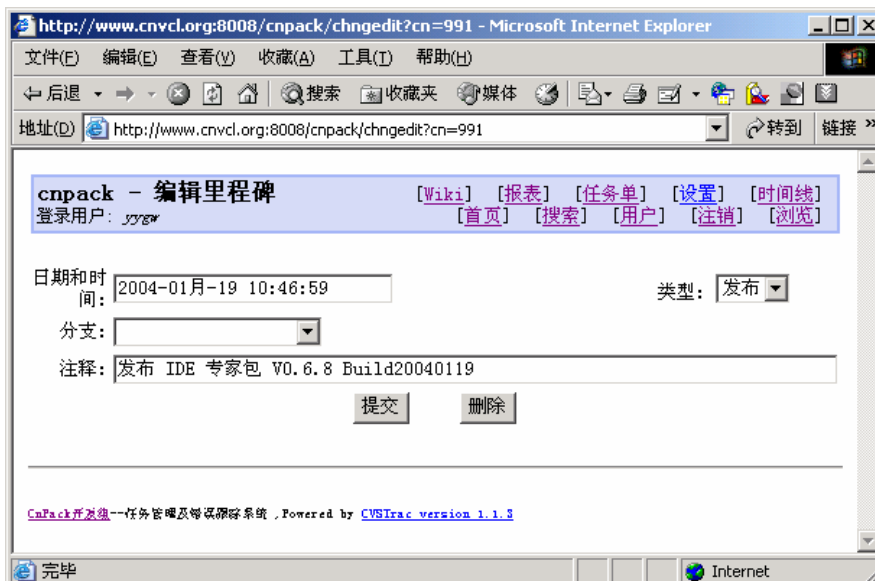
http://www.cnvcl.org:8008/cnpack/chngedit?cn=991 - Microsoft Internet Explorer

文件(F) 编辑(E) 查看(V) 收藏(A) 工具(T) 帮助(H)

后退 搜索 收藏夹 媒体

地址(D) http://www.cnvcl.org:8008/cnpack/chngedit?cn=991 转到 链接

cnpack - 编辑里程碑
登录用户: yygw

[Wiki] [报表] [任务单] [设置] [时间线]
[首页] [搜索] [用户] [注销] [浏览]

日期和时间: 2004-01月-19 10:46:59

类型: 发布

分支:

注释: 发布 IDE 专家包 V0.6.8 Build20040119

提交 删除

CnPack开发组--任务管理及错误跟踪系统 ,Powered by CVSTrac version 1.1.3

完毕 Internet